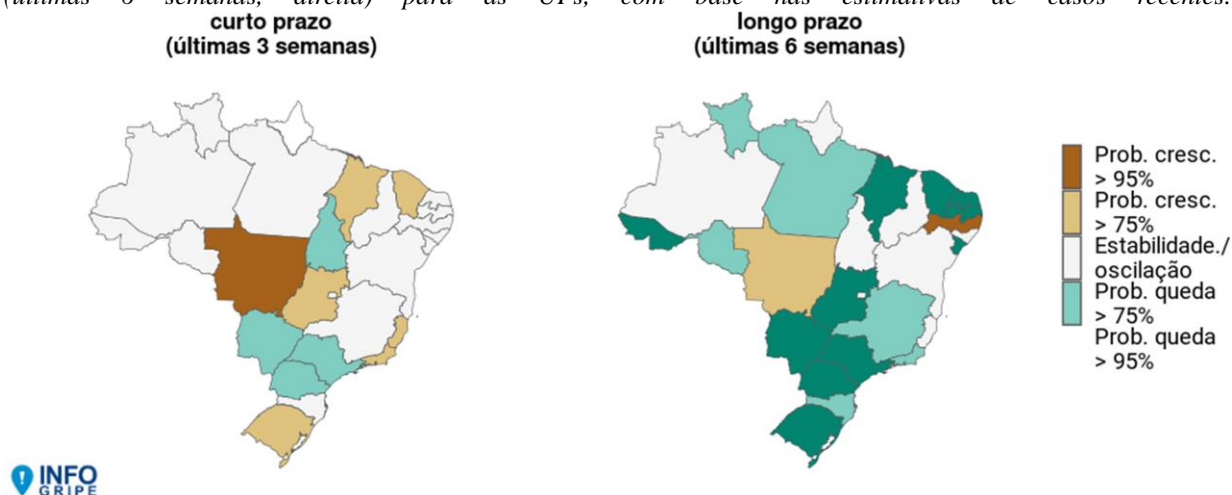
(últimas 6 semanas, direita) para as UFs, com base nas estimativas de casos recentes.

curto prazo
(últimas 3 semanas)

longo prazo
(últimas 6 semanas)

Prob. cresc. > 95%
Prob. cresc. > 75%
Estabilidade./ oscilação
Prob. queda > 75%
Prob. queda > 95%

INFO GRIPE